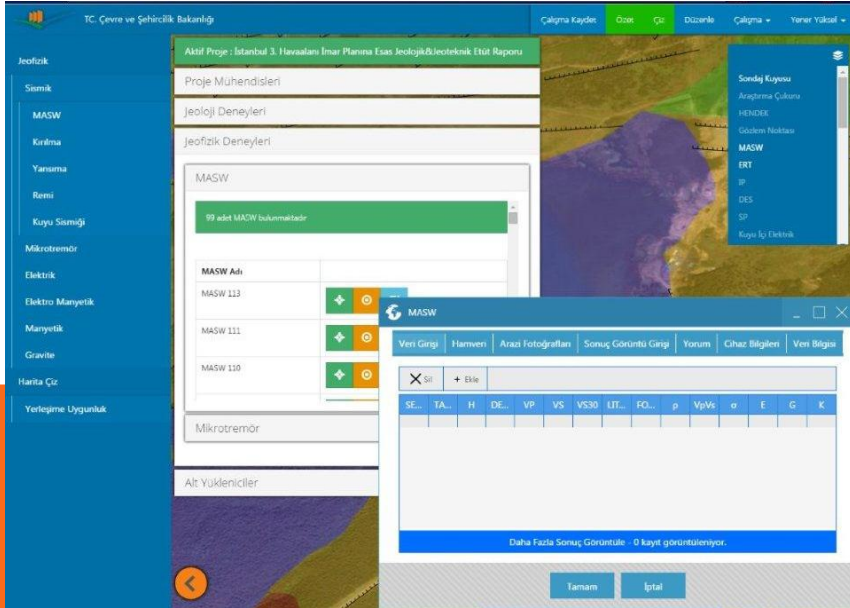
T.C. Çevre ve Şehircilik Bakanlığı

Çalışma Kaydet Özet Çiz Düzenle Çalışma ▾ Yener Yüksel ▾

Jeofizik
Sismik
MASW
Kırılma
Yansıma
Remi
Kuyu Sismiği
Mikrotremör
Elektrik
Elektro Manyetik
Manyetik
Gravite
Harita Çiz
Yerleşime Uygunluk

Aktif Proje : İstanbul 3. Havaalanı İmar Planına Esas Jeolojik&Jeoteknik Etüt Raporu

Proje Mühendisleri
Jeoloji Deneyleri
Jeofizik Deneyleri

MASW

99 adet MASW bulunmaktadır

MASW Adı
MASW 113
MASW 111
MASW 110

Mikrotremör

Alt Yükleniciler

Sondaj Kuyusu
Araştırma Çukuru
HENDEK
Gözlem Noktası
MASW
ERT
IP
DES
SP
Kuyu İçi Elektrik

MASW

Veri Girişi | Hamveri | Arazi Fotoğrafları | Sonuç Görüntü Girişi | Yorum | Cihaz Bilgileri | Veri Bilgisi

Sil + Ekle

| SE... | TA... | H | DE... | VP | VS | VS30 | LIT... | FO... | ρ | VpVs | σ | E | G | K |
|---|---|---|---|---|---|---|---|---|---|---|---|---|---|---|

Daha Fazla Sonuç Görüntüle - 0 kayıt görüntüleniyor.

Tamam İptal